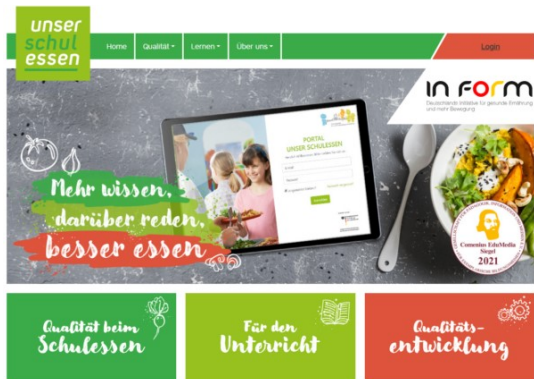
unser schul essen

Home
Qualität
Lernen
Über uns
Login

IN FORM
Deutschlands Initiative für gesunde Ernährung und mehr Bewegung

PORTAL UNSER SCHULESSEN

Mehr wissen,
darüber reden,
besser essen

Comenius EduMedia Siegel
2021

Qualität beim Schulessen

Für den Unterricht

Qualitätsentwicklung